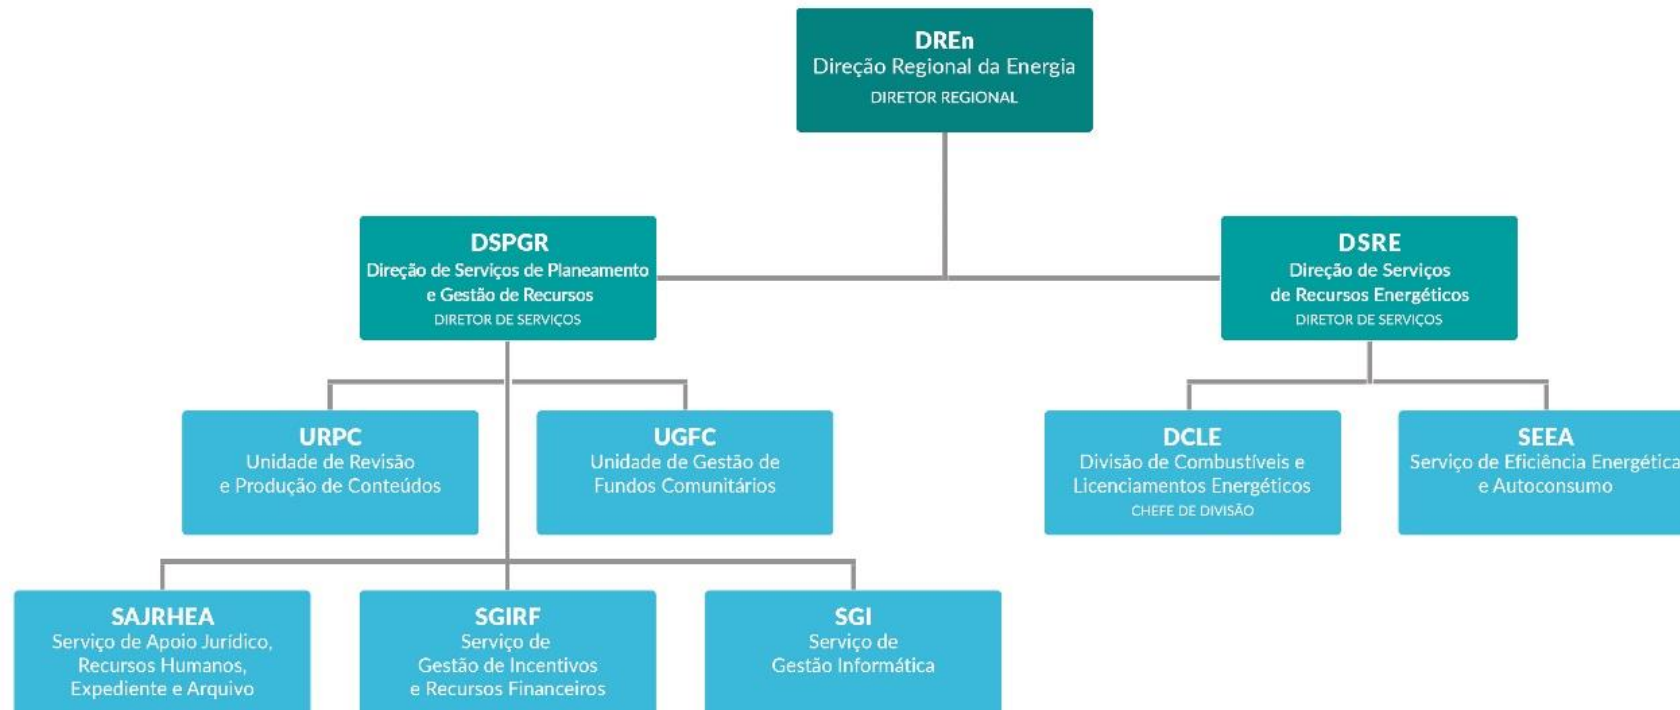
DREn
Direção Regional da Energia
DIRETOR REGIONAL

DSPGR
Direção de Serviços de Planeamento e Gestão de Recursos
DIRETOR DE SERVIÇOS

DSRE
Direção de Serviços de Recursos Energéticos
DIRETOR DE SERVIÇOS

URPC
Unidade de Revisão e Produção de Conteúdos

UGFC
Unidade de Gestão de Fundos Comunitários

DCLE
Divisão de Combustíveis e Licenciamentos Energéticos
CHEFE DE DIVISÃO

SEEA
Serviço de Eficiência Energética e Autoconsumo

SAJRHEA
Serviço de Apoio Jurídico, Recursos Humanos, Expediente e Arquivo

SGIRF
Serviço de Gestão de Incentivos e Recursos Financeiros

SGI
Serviço de Gestão Informática